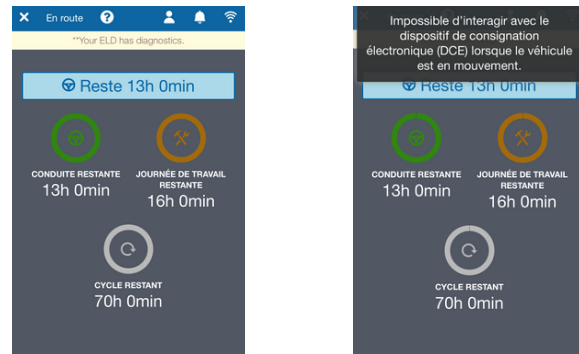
En route

**Your ELD has diagnostics.

Reste 13h 0min

CONDUITE RESTANTE
13h 0min

JOURNÉE DE TRAVAIL RESTANTE
16h 0min

CYCLE RESTANT
70h 0min

Impossible d'interagir avec le dispositif de consignation électronique (DCE) lorsque le véhicule est en mouvement.

Reste 13h 0min

CONDUITE RESTANTE
13h 0min

JOURNÉE DE TRAVAIL RESTANTE
16h 0min

CYCLE RESTANT
70h 0min